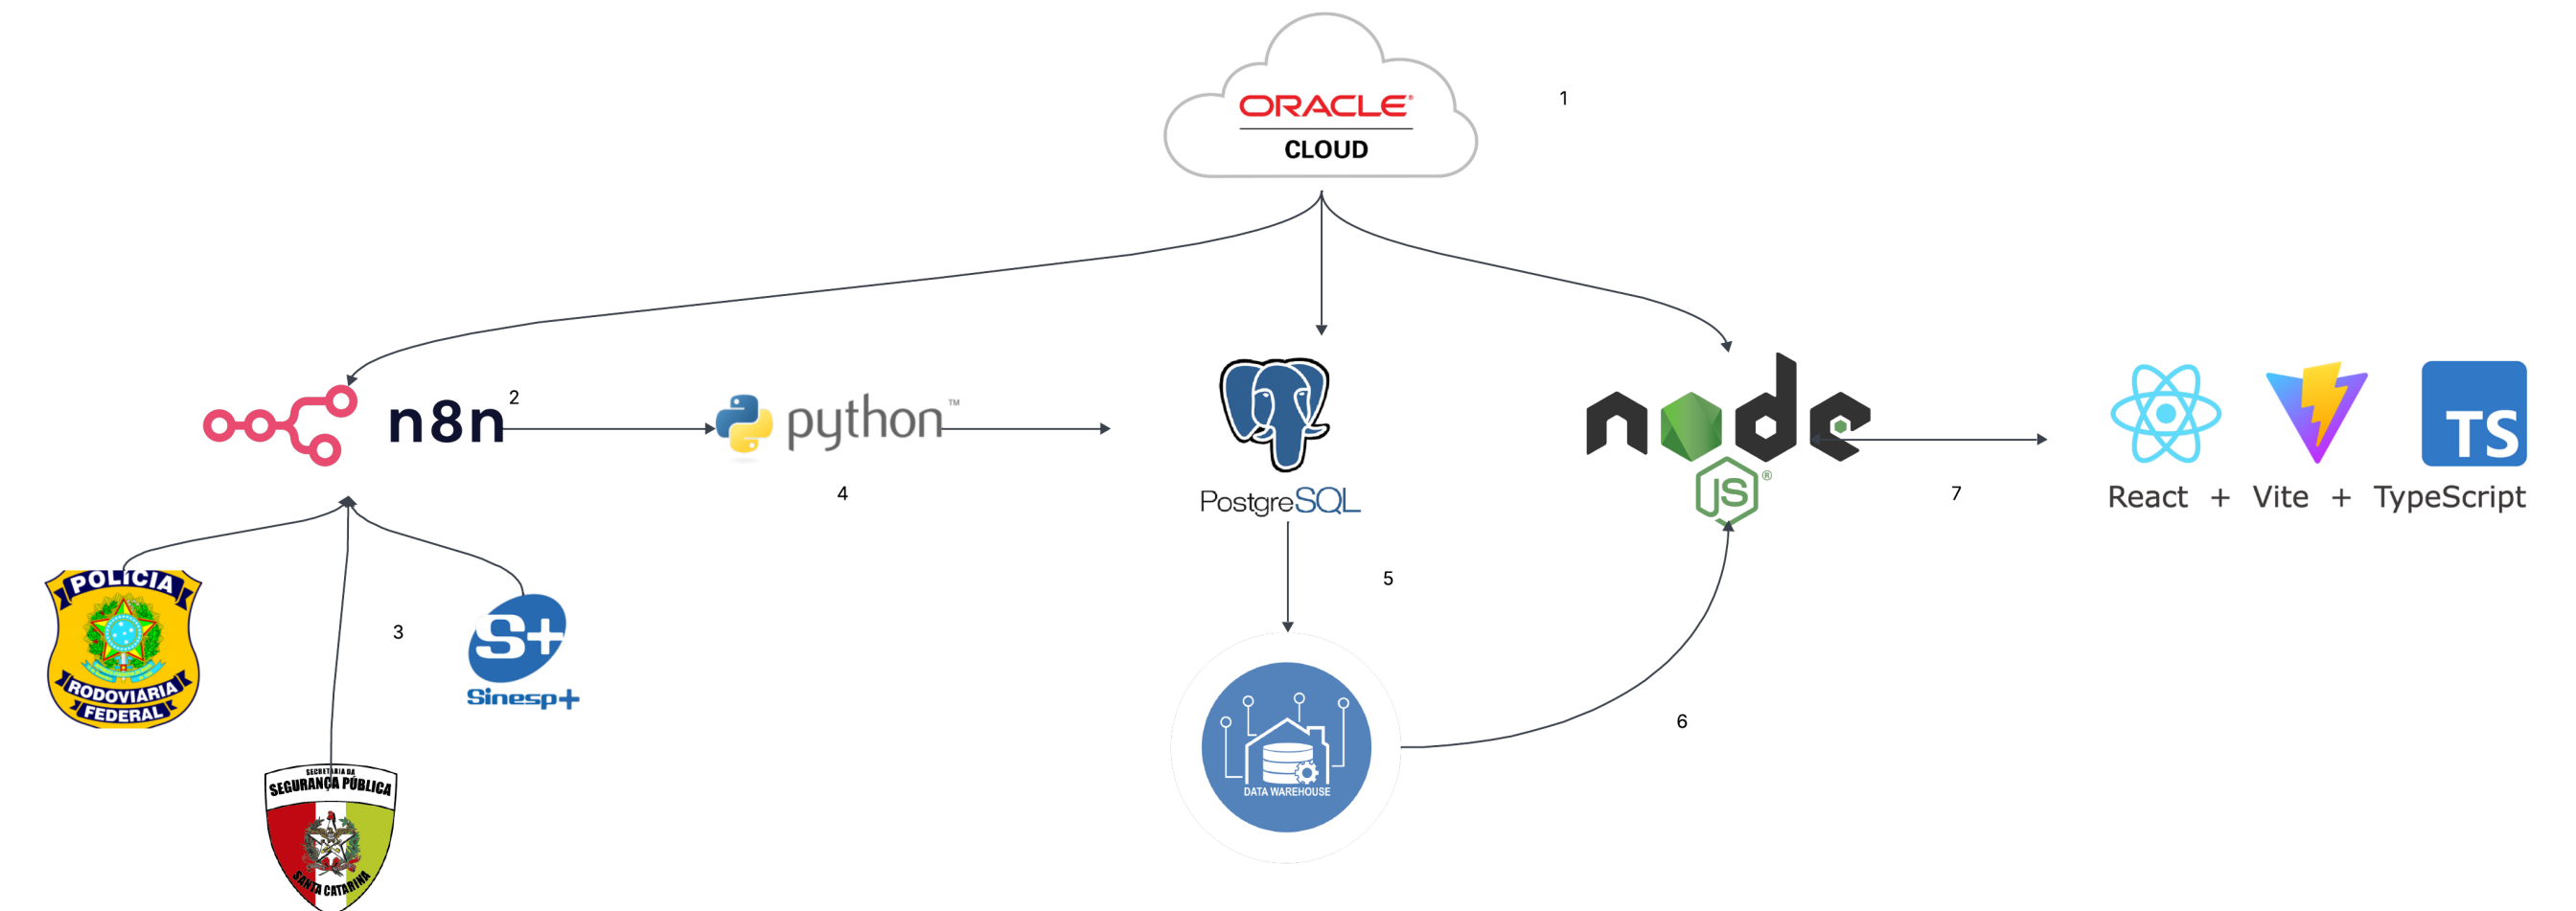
ORACLE
CLOUD

1

n8n 2

python™

4

PostgreSQL

node JS®

7

React + Vite + TypeScript

TS

POLÍCIA RODOVIÁRIA FEDERAL

3

S+ Sinesp+

5

DATA WAREHOUSE

6

SECRETARIA DA SEGURANÇA PÚBLICA SANTA CATARINA